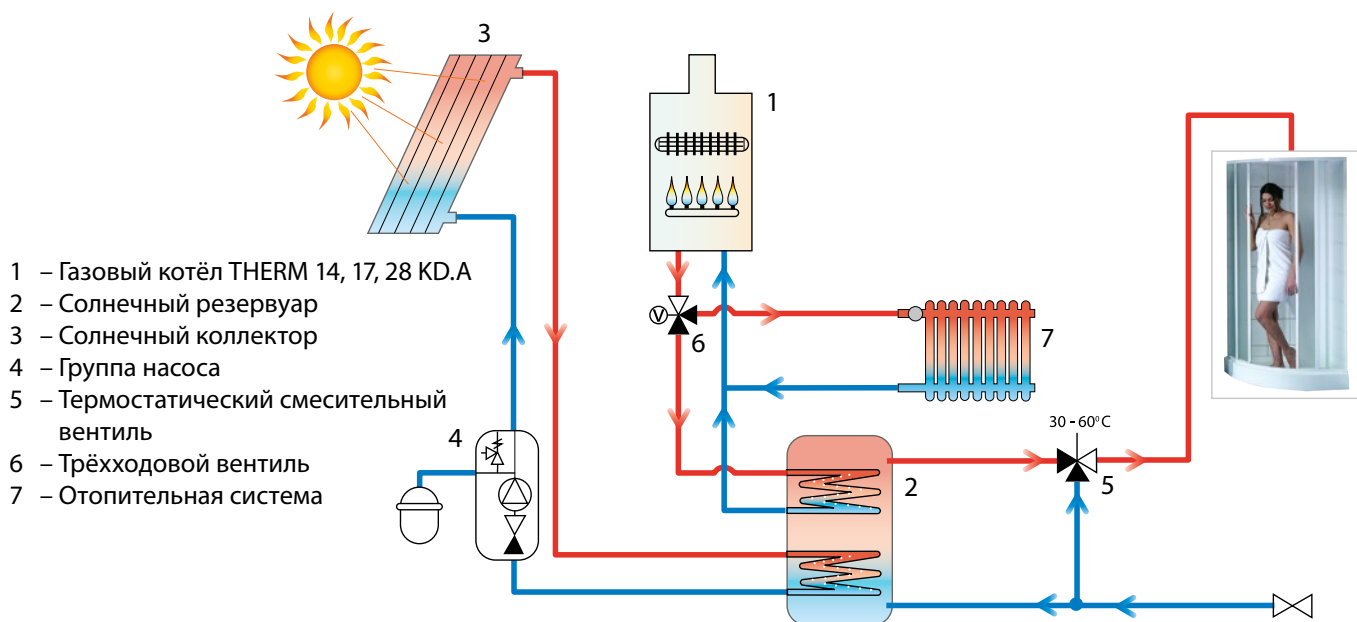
3

1

1 – Газовый котёл THERM 14, 17, 28 KD.A
2 – Солнечный резервуар
3 – Солнечный коллектор
4 – Группа насоса
5 – Термостатический смесительный вентиль
6 – Трёхходовой вентиль
7 – Отопительная система

V
6

7

4

30 - 60°C

2

5